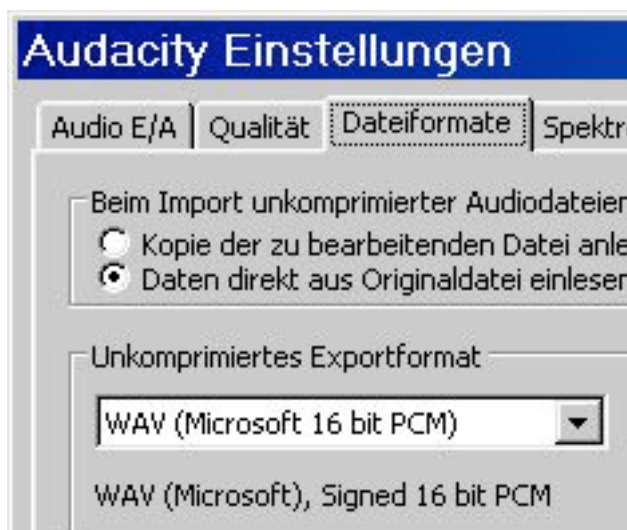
Audacity Einstellungen

Audio E/A | Qualität | Dateiformate | Spektr

Beim Import unkomprimierter Audiodateien

Kopie der zu bearbeitenden Datei anle

Daten direkt aus Originaldatei einlesen

Unkomprimiertes Exportformat

WAV (Microsoft 16 bit PCM)

WAV (Microsoft), Signed 16 bit PCM